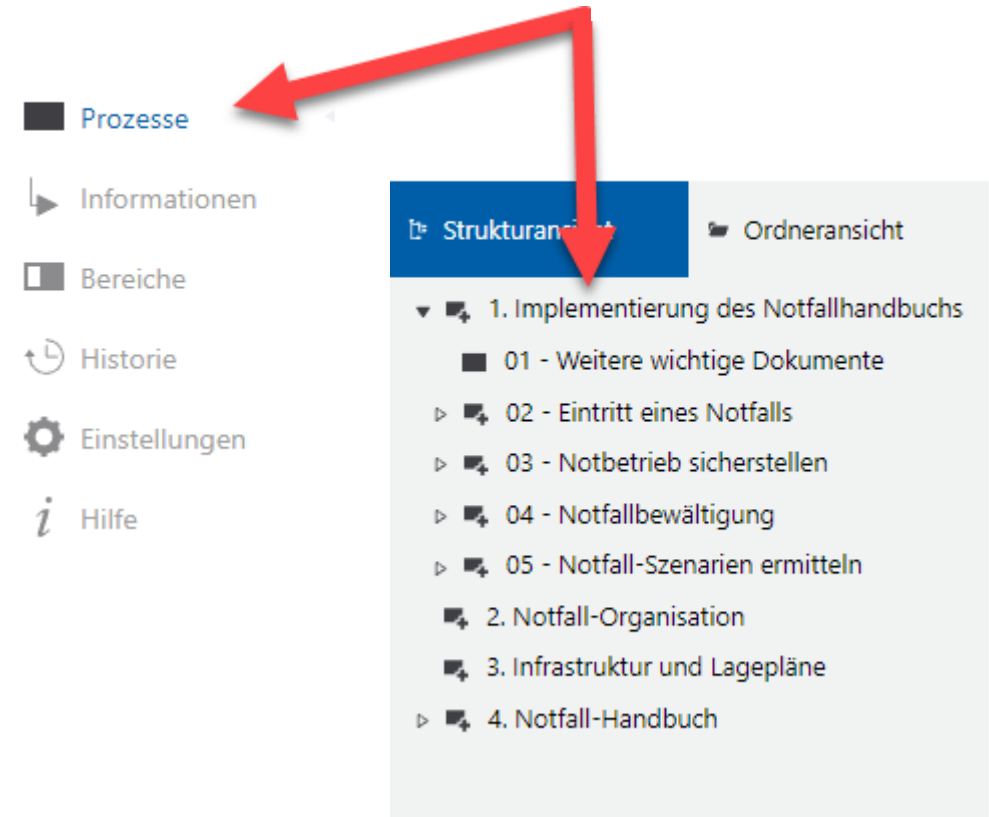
Prozesse
Informationen
Bereiche
Historie
Einstellungen
Hilfe

Strukturansicht
Ordneransicht

1. Implementierung des Notfallhandbuchs
01 - Weitere wichtige Dokumente
02 - Eintritt eines Notfalls
03 - Notbetrieb sicherstellen
04 - Notfallbewältigung
05 - Notfall-Szenarien ermitteln
2. Notfall-Organisation
3. Infrastruktur und Lagepläne
4. Notfall-Handbuch